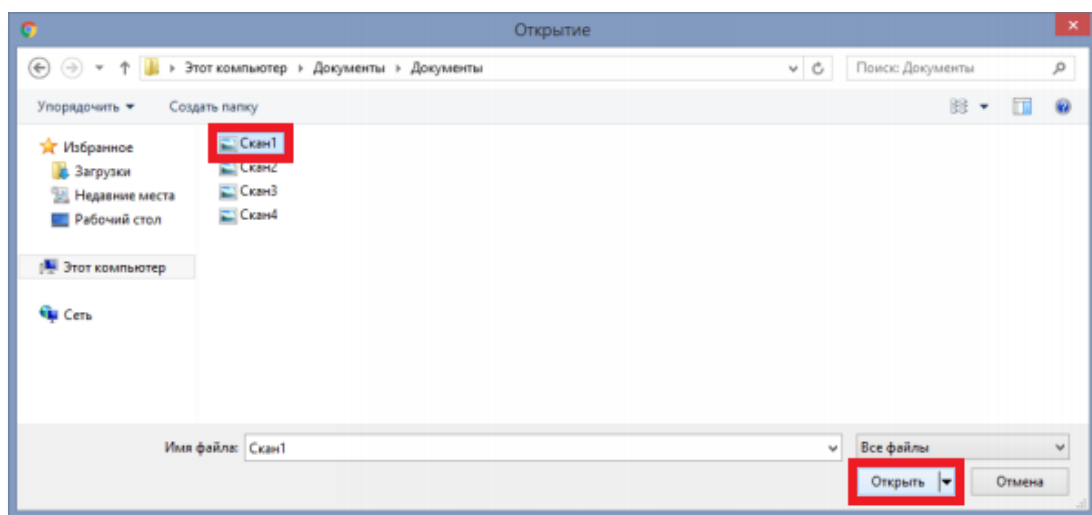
Открытие

Этот компьютер › Документы › Документы

Поиск: Документы

Упорядочить ▾ Создать папку

Избранное
Загрузки
Недавние места
Рабочий стол

Этот компьютер

Сеть

Скан1
Скан2
Скан3
Скан4

Имя файла: Скан1

Все файлы

Открыть

Отмена